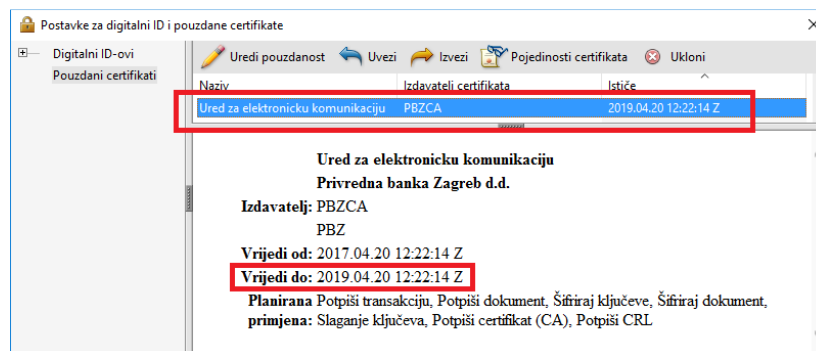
Postavke za digitalni ID i pouzdane certifikate

×

Digitalni ID-ovi
Pouzdani certifikati

Uredi pouzdanost Uvezi Izvezi Pojedinosti certifikata Ukloni

| Naziv | Izdavatelj certifikata | Ističe |
|---|---|---|
| Ured za elektronicku komunikaciju | PBZCA | 2019.04.20 12:22:14 Z |

Ured za elektronicku komunikaciju
Privredna banka Zagreb d.d.

Izdavatelj: PBZCA
PBZ

Vrijedi od: 2017.04.20 12:22:14 Z

Vrijedi do: 2019.04.20 12:22:14 Z

Planirana primjena: Potpiši transakciju, Potpiši dokument, Šifriraj ključeve, Šifriraj dokument, Slaganje ključeva, Potpiši certifikat (CA), Potpiši CRL